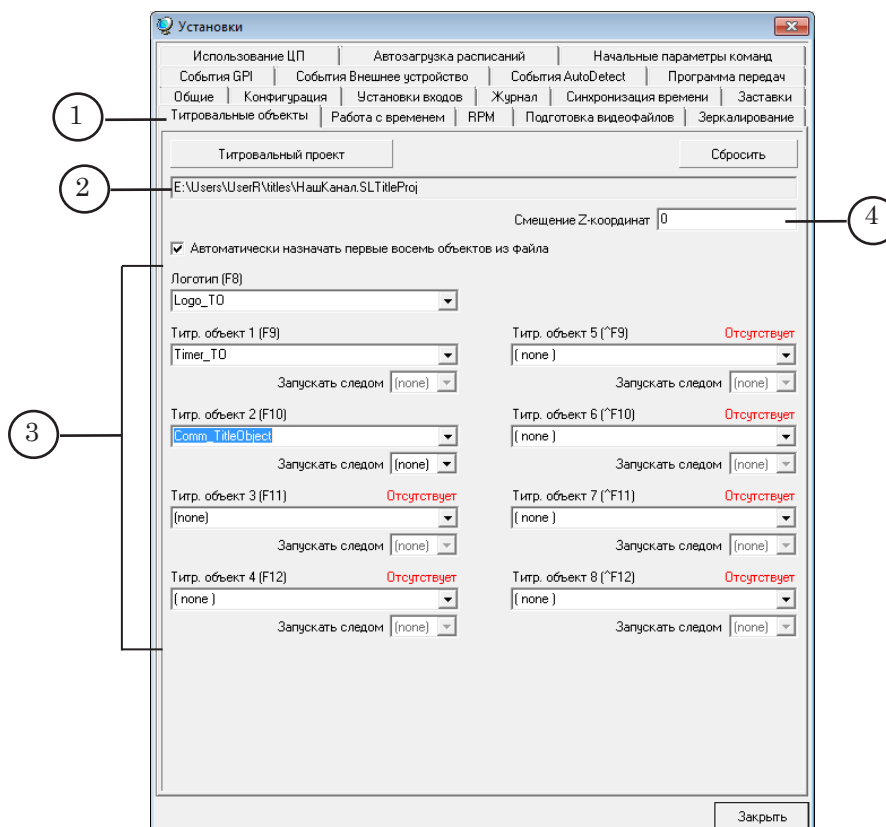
Установки

Использование ЦП | Автозагрузка расписаний | Начальные параметры команд
События GPI | События Внешнее устройство | События AutoDetect | Программа передач
Общие | Конфигурация | Установки входов | Журнал | Синхронизация времени | Заставки
Титровальные объекты | Работа с временем | RPM | Подготовка видеофайлов | Зеркалирование

1

Титровальный проект

Сбросить

2

E:\Users\UserR\titles\НашКанал.SLTitleProj

Смещение Z-координат 0

4

Автоматически назначать первые восемь объектов из файла

Логотип (F8)
Logo_TO

3

Титр. объект 1 (F9)
Timer_TO
Запускать следом (none)

Титр. объект 5 (^F9) Отсутствует
( none )
Запускать следом (none)

Титр. объект 2 (F10)
Comm_TitleObject
Запускать следом (none)

Титр. объект 6 (^F10) Отсутствует
( none )
Запускать следом (none)

Титр. объект 3 (F11) Отсутствует
(none)
Запускать следом (none)

Титр. объект 7 (^F11) Отсутствует
( none )
Запускать следом (none)

Титр. объект 4 (F12) Отсутствует
( none )
Запускать следом (none)

Титр. объект 8 (^F12) Отсутствует
( none )
Запускать следом (none)

Закрыть